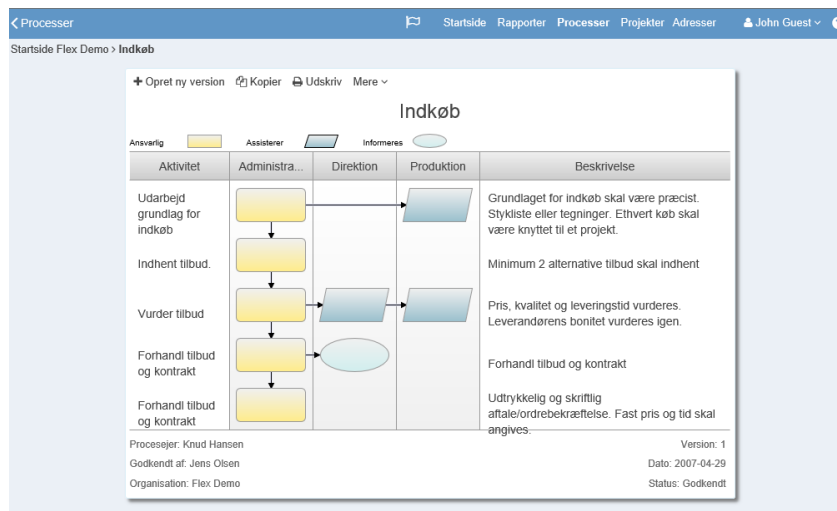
< Processer

Startside Rapporter Processer Projekter Adresser John Guest

Startside Flex Demo > Indkøb

+ Opret ny version Kopier Udskriv Mere

Indkøb

Ansvarlig Assisterer Informeres

| Aktivitet | Administra... | Direktion | Produktion | Beskrivelse |
|---|---|---|---|---|
| Udarbejd grundlag for indkøb | | | | Grundlaget for indkøb skal være præcist. Stykliste eller tegninger. Ethvert køb skal være knyttet til et projekt. |
| Indhent tilbud. | | | | Minimum 2 alternative tilbud skal indhent |
| Vurder tilbud | | | | Pris, kvalitet og leveringstid vurderes. Leverandørens bonitet vurderes igen. |
| Forhandl tilbud og kontrakt | | | | Forhandl tilbud og kontrakt |
| Forhandl tilbud og kontrakt | | | | Udtrykkelig og skriftlig aftale/ordrebekræftelse. Fast pris og tid skal angives. |

Procesejer: Knud Hansen
Version: 1
Godkendt af: Jens Olsen
Dato: 2007-04-29
Organisation: Flex Demo
Status: Godkendt